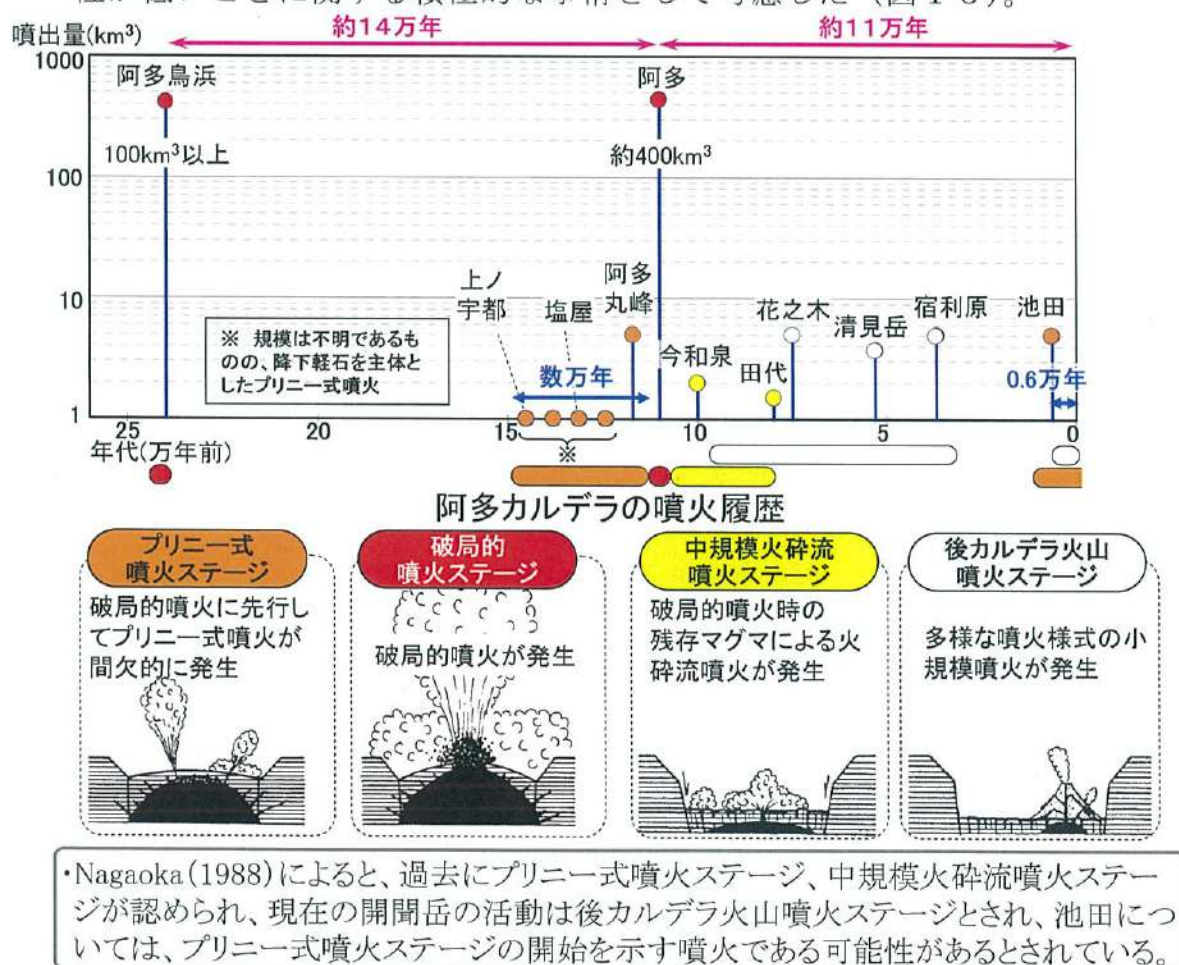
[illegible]

噴出量(km³)

約14万年

約11万年

1000

100

10

1

阿多鳥浜

$100km^3$以上

阿多

約$400km^3$

上ノ宇都

塩屋

阿多丸峰

今和泉

田代

花之木

清見岳

宿利原

池田

※ 規模は不明であるものの、降下軽石を主体としたプリニー式噴火

数万年

0.6万年

25

20

15

10

5

0

年代(万年前)

※

阿多カルデラの噴火履歴

プリニー式噴火ステージ

破局的噴火に先行してプリニー式噴火が間欠的に発生

破局的噴火ステージ

破局的噴火が発生

中規模火砕流噴火ステージ

破局的噴火時の残存マグマによる火砕流噴火が発生

後カルデラ火山噴火ステージ

多様な噴火様式の小規模噴火が発生

・Nagaoka(1988)によると、過去にプリニー式噴火ステージ、中規模火砕流噴火ステージが認められ、現在の開聞岳の活動は後カルデラ火山噴火ステージとされ、池田については、プリニー式噴火ステージの開始を示す噴火である可能性があるとされている。